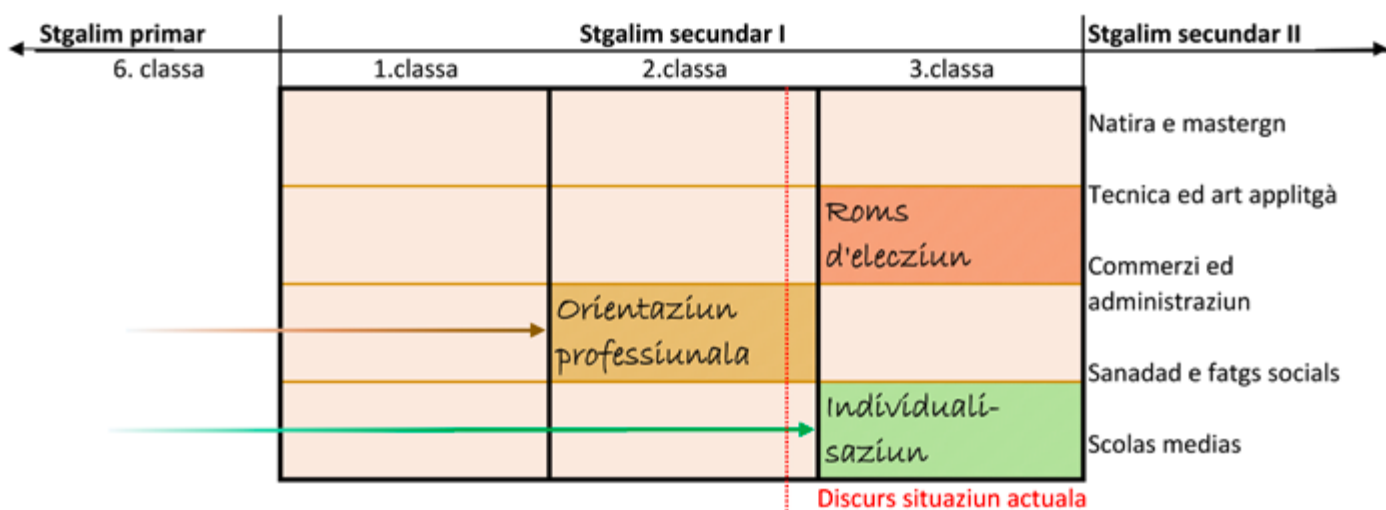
Stgalim primar

Stgalim secundar I

Stgalim secundar II

6. classa

1.classa

2.classa

3.classa

Natira e mastergn

Tecnica ed art applitgà

Roms d'elecziun

Commerzi ed administraziun

Orientaziun professiunala

Sanadad e fatgs socials

Individualisaziun

Scolas medias

Discurs situaziun actuala